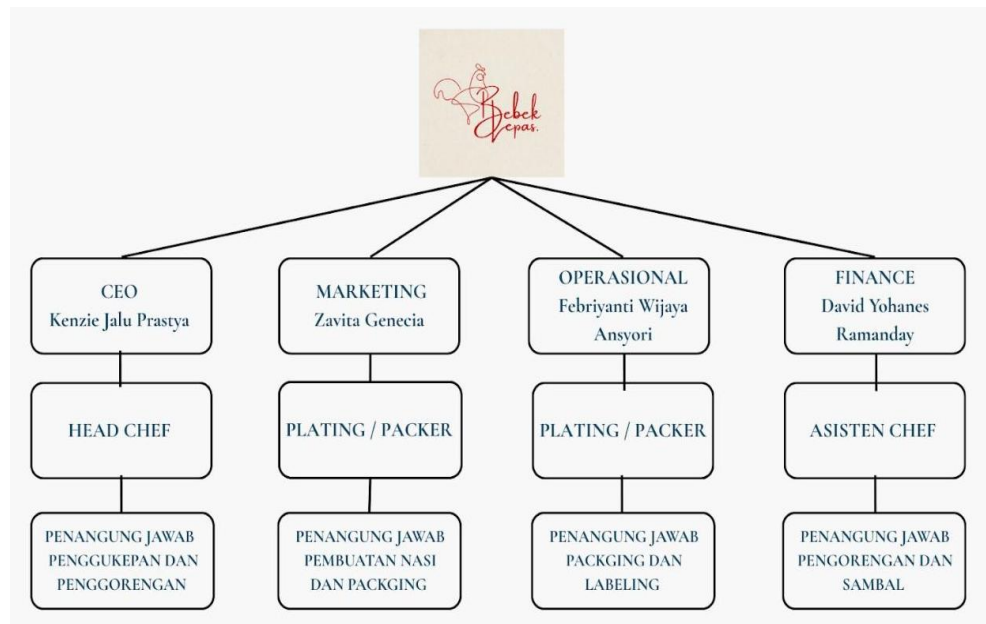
Bebek Lepas.

CEO
Kenzie Jalu Prastya

MARKETING
Zavita Genecia

OPERASIONAL
Febriyanti Wijaya Ansyori

FINANCE
David Yohanes Ramanday

HEAD CHEF

PLATING / PACKER

PLATING / PACKER

ASISTEN CHEF

PENANGUNG JAWAB PENGGUKEPAN DAN PENGGORENGAN

PENANGUNG JAWAB PEMBUATAN NASI DAN PACKGING

PENANGUNG JAWAB PACKGING DAN LABELING

PENANGUNG JAWAB PENGORENGAN DAN SAMBAL